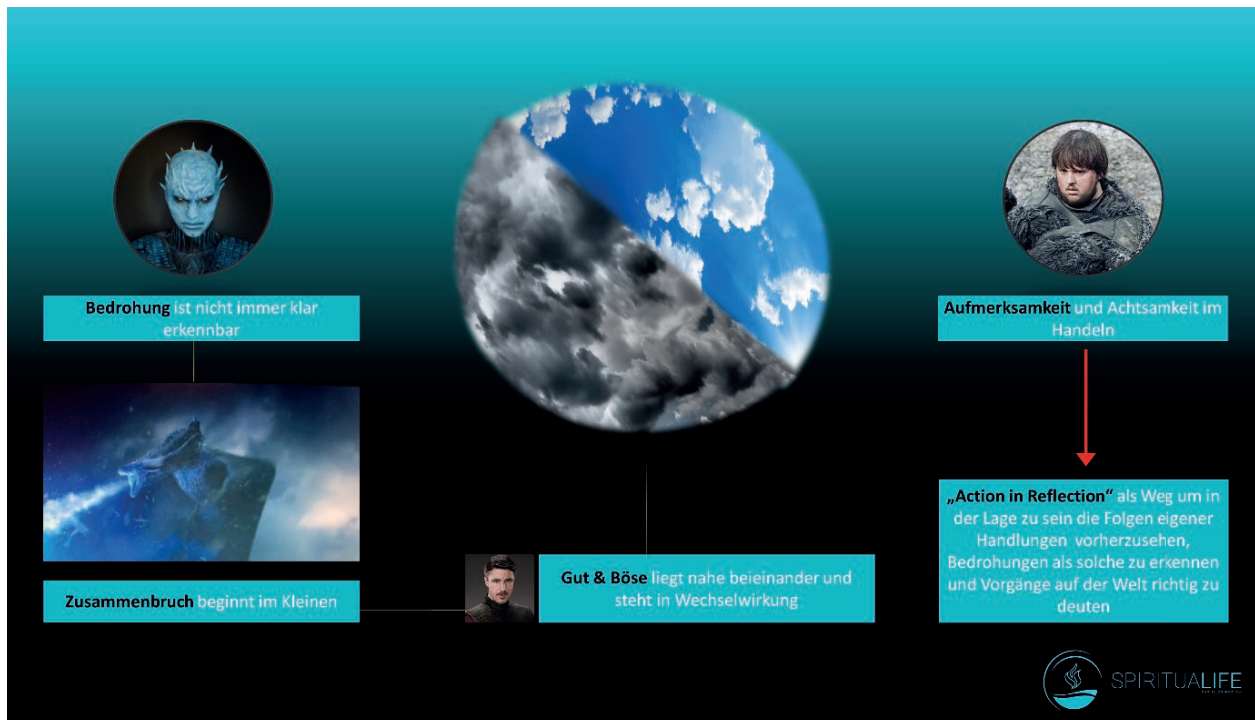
Bedrohung ist nicht immer klar erkennbar

Zusammenbruch beginnt im Kleinen

Gut & Böse liegt nahe beieinander und steht in Wechselwirkung

Aufmerksamkeit und Achtsamkeit im Handeln

„Action in Reflection“ als Weg um in der Lage zu sein die Folgen eigener Handlungen vorherzusehen, Bedrohungen als solche zu erkennen und Vorgänge auf der Welt richtig zu deuten

SPIRITUALIFE